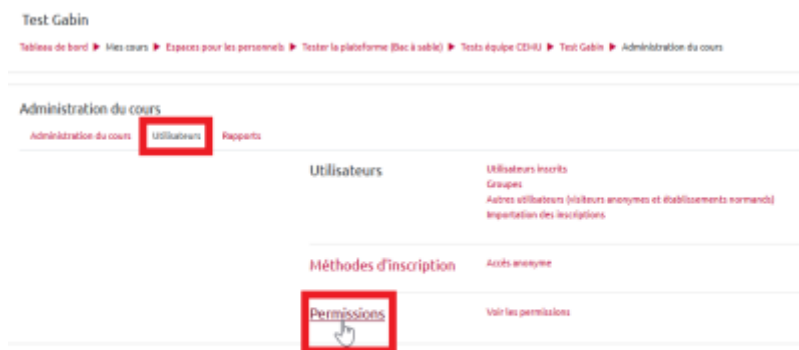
Test Gabin

Tableau de bord ▶ Mes cours ▶ Espaces pour les personnels ▶ Tester la plateforme (Bac à sable) ▶ Tests équipe CEHU ▶ Test Gabin ▶ Administration du cours

Administration du cours

Administration du cours Utilisateurs Rapports

Utilisateurs

Utilisateurs inscrits
Groupes
Autres utilisateurs (visiteurs anonymes et établissements normands)
Importation des inscriptions

Méthodes d'inscription

Accès anonyme

Permissions

Voir les permissions